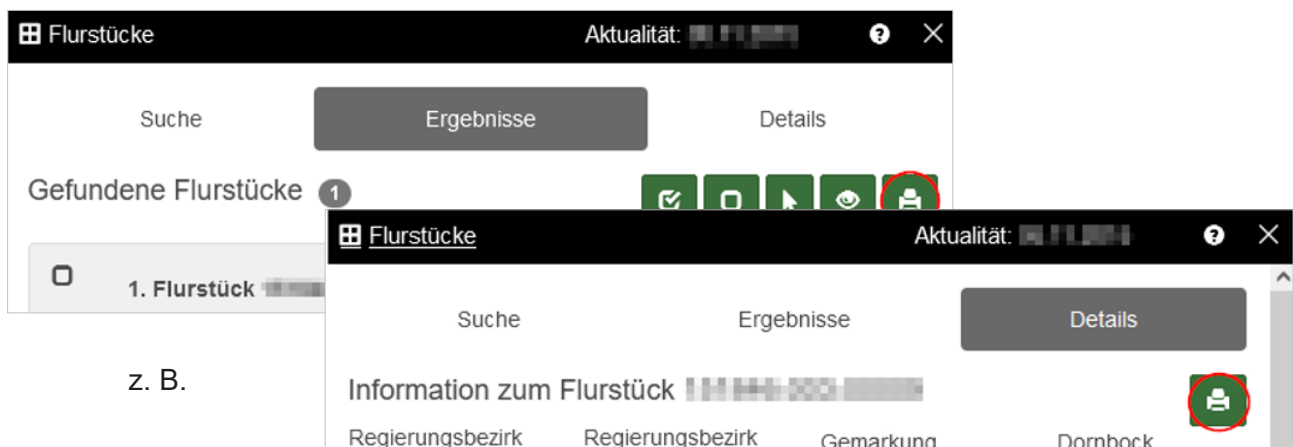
Flurstücke Aktualität: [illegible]

Suche Ergebnisse Details

Gefundene Flurstücke 1

1. Flurstück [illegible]

Flurstücke Aktualität: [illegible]

Suche Ergebnisse Details

z. B.

Information zum Flurstück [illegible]

Regierungsbezirk Regierungsbezirk Gemarkung Dornbock